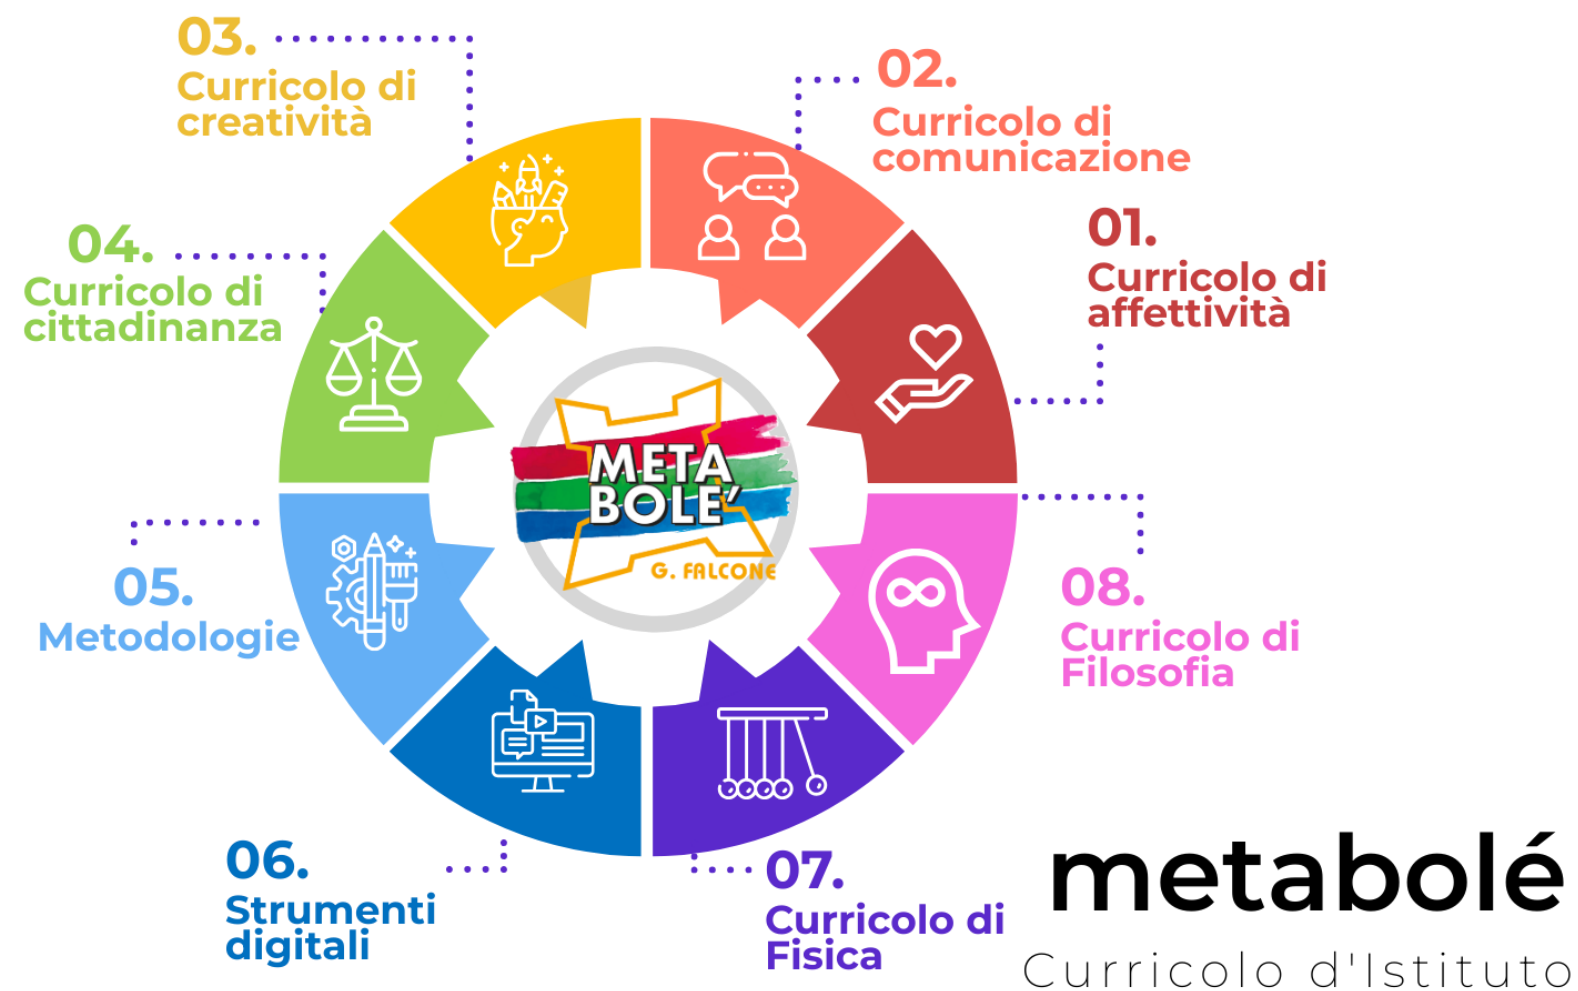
03.
Curricolo di creatività

02.
Curricolo di comunicazione

01.
Curricolo di affettività

04.
Curricolo di cittadinanza

META BOLE'
G. FALCONE

05.
Metodologie

08.
Curricolo di Filosofia

06.
Strumenti digitali

07.
Curricolo di Fisica

metabolé
Curricolo d'Istituto